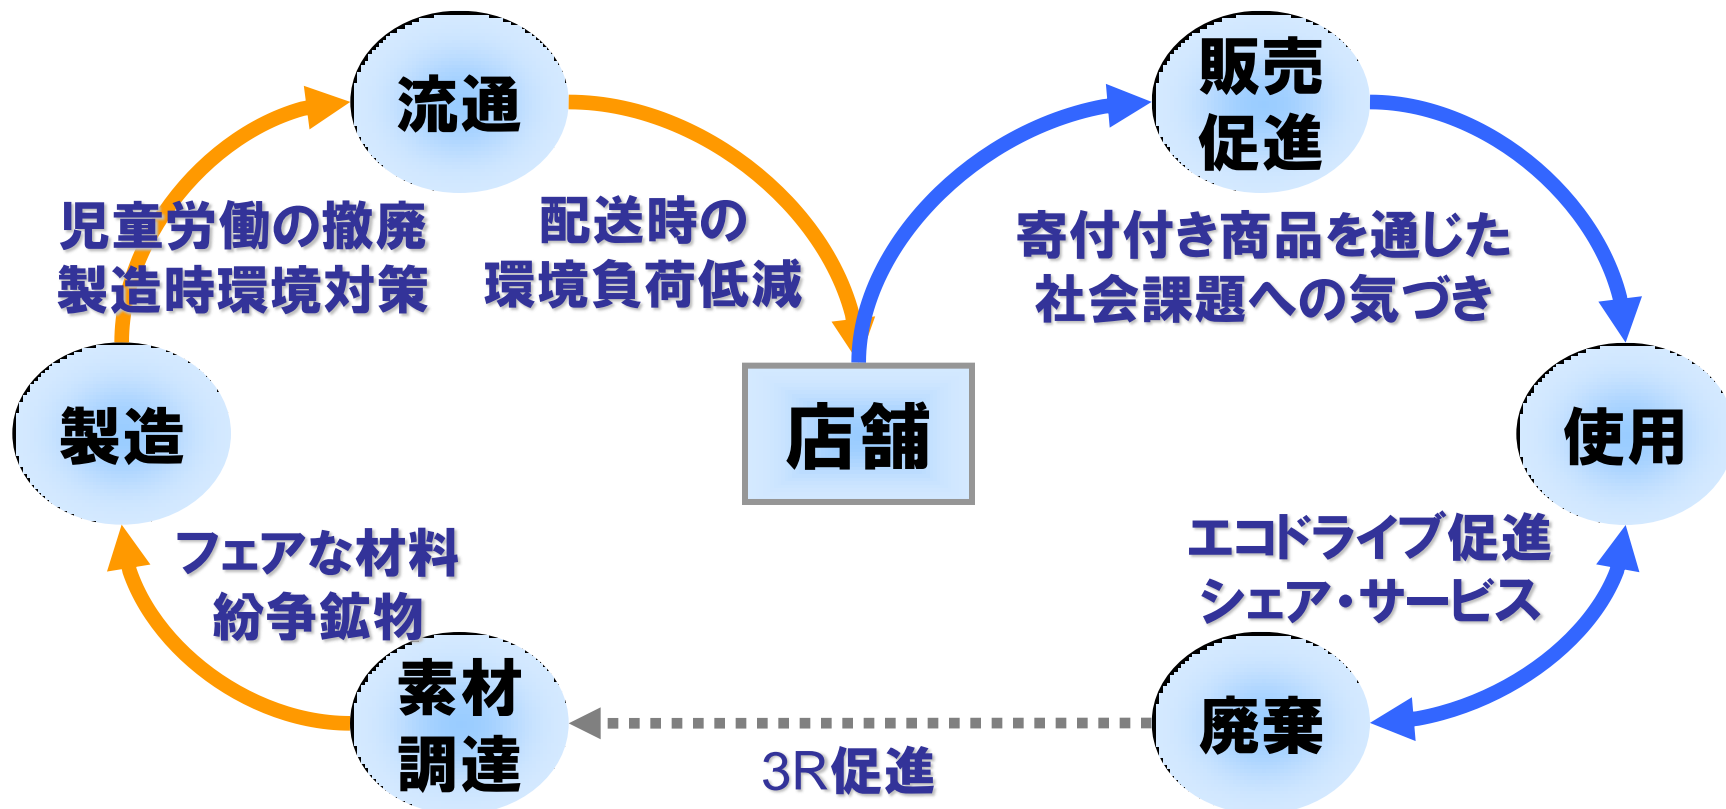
流通

販売
促進

児童労働の撤廃
製造時環境対策

配送時の
環境負荷低減

寄付付き商品を通じた
社会課題への気づき

製造

店舗

使用

フェアな材料
紛争鉱物

エコドライブ促進
シェア・サービス

素材
調達

廃棄

3R促進